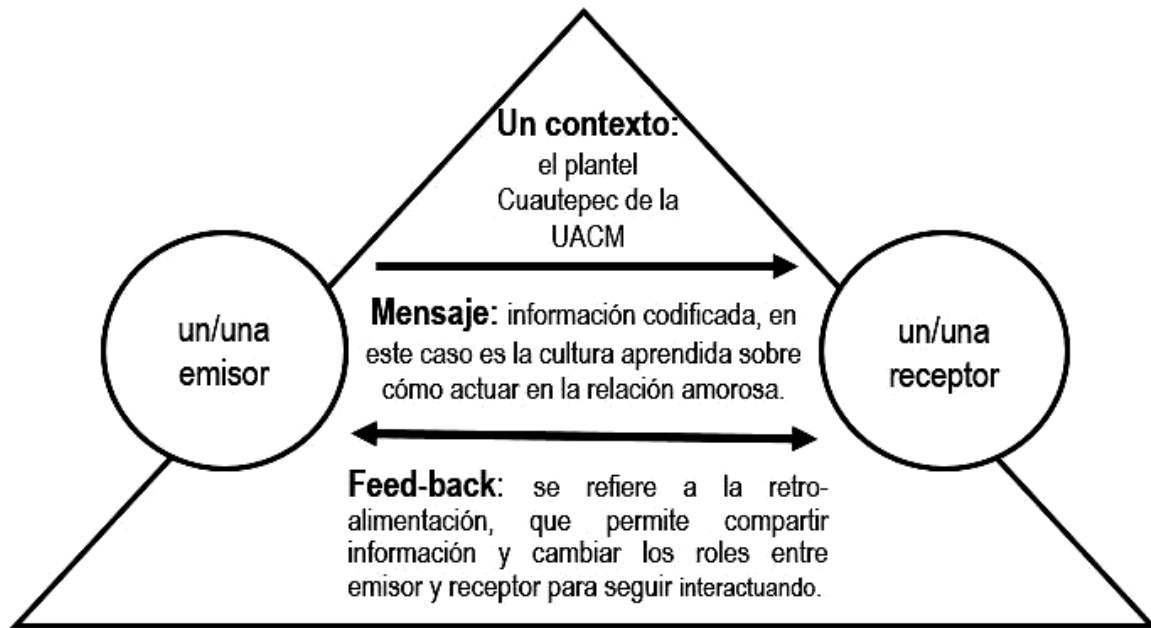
Un contexto:
el plantel Cuautepec de la UACM

un/una emisor

Mensaje: información codificada, en este caso es la cultura aprendida sobre cómo actuar en la relación amorosa.

un/una receptor

Feed-back: se refiere a la retroalimentación, que permite compartir información y cambiar los roles entre emisor y receptor para seguir interactuando.